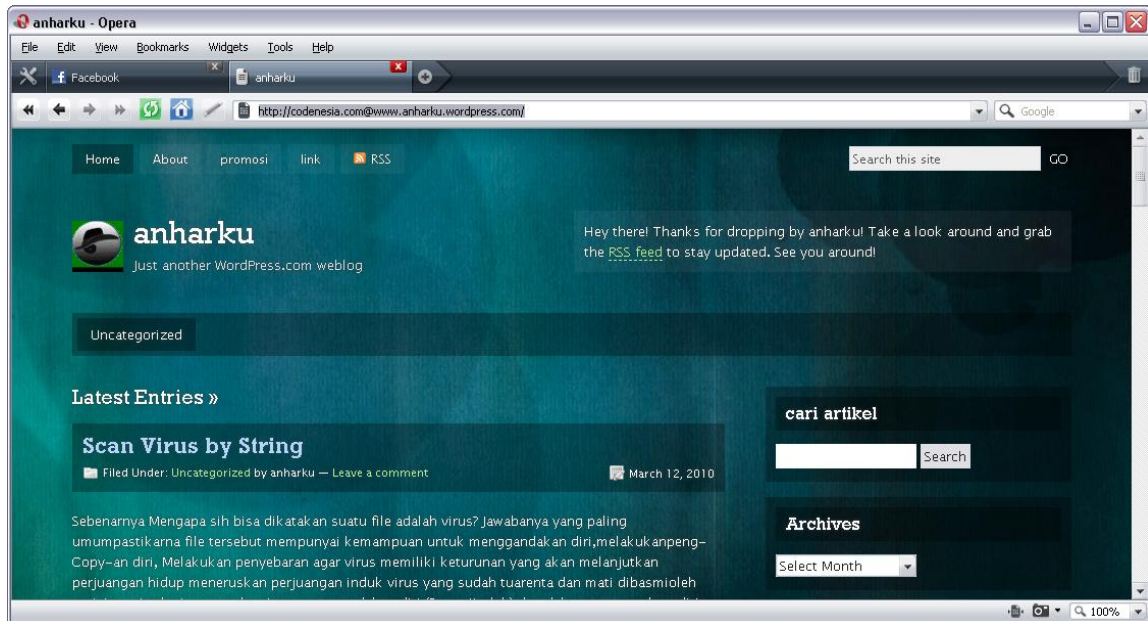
anharku - Opera

File Edit View Bookmarks Widgets Tools Help

Facebook
anharku

http://codenesia.com@www.anharku.wordpress.com/

Google

Home About promosi link RSS

Search this site GO

anharku
Just another WordPress.com weblog

Hey there! Thanks for dropping by anharku! Take a look around and grab the RSS feed to stay updated. See you around!

Uncategorized

Latest Entries »

Scan Virus by String

Filed Under: Uncategorized by anharku — Leave a comment

March 12, 2010

Sebenarnya Mengapa sih bisa dikatakan suatu file adalah virus? Jawabanya yang paling umumpastikarna file tersebut mempunyai kemampuan untuk menggandakan diri,melakukanpeng-Copy-an diri, Melakukan penyebaran agar virus memiliki keturunan yang akan melanjutkan perjuangan hidup meneruskan perjuangan induk virus yang sudah tuarenta dan mati dibasmioleh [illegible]

cari artikel

Search

Archives

Select Month

100%